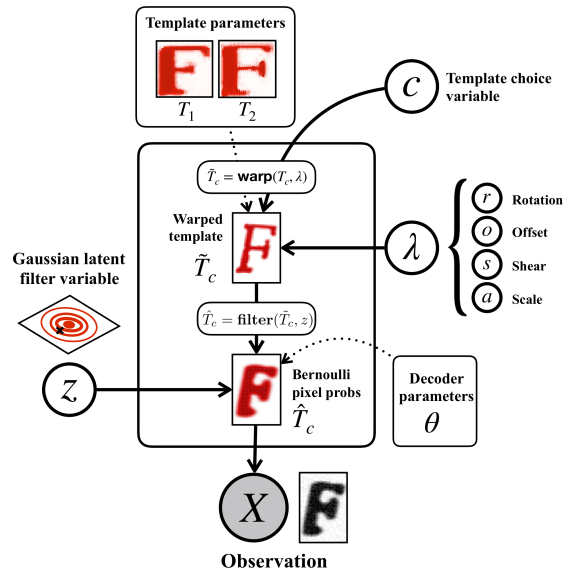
Template parameters

$T_1$ $T_2$

$c$ Template choice variable

$\tilde{T}_c = \textbf{warp}(T_c, \lambda)$

Warped template

$\tilde{T}_c$

$\lambda$

$r$ Rotation

$o$ Offset

$s$ Shear

$a$ Scale

Gaussian latent filter variable

$\hat{T}_c = \textbf{filter}(\tilde{T}_c, z)$

$z$

Bernoulli pixel probs

$\hat{T}_c$

Decoder parameters

$\theta$

$X$

Observation